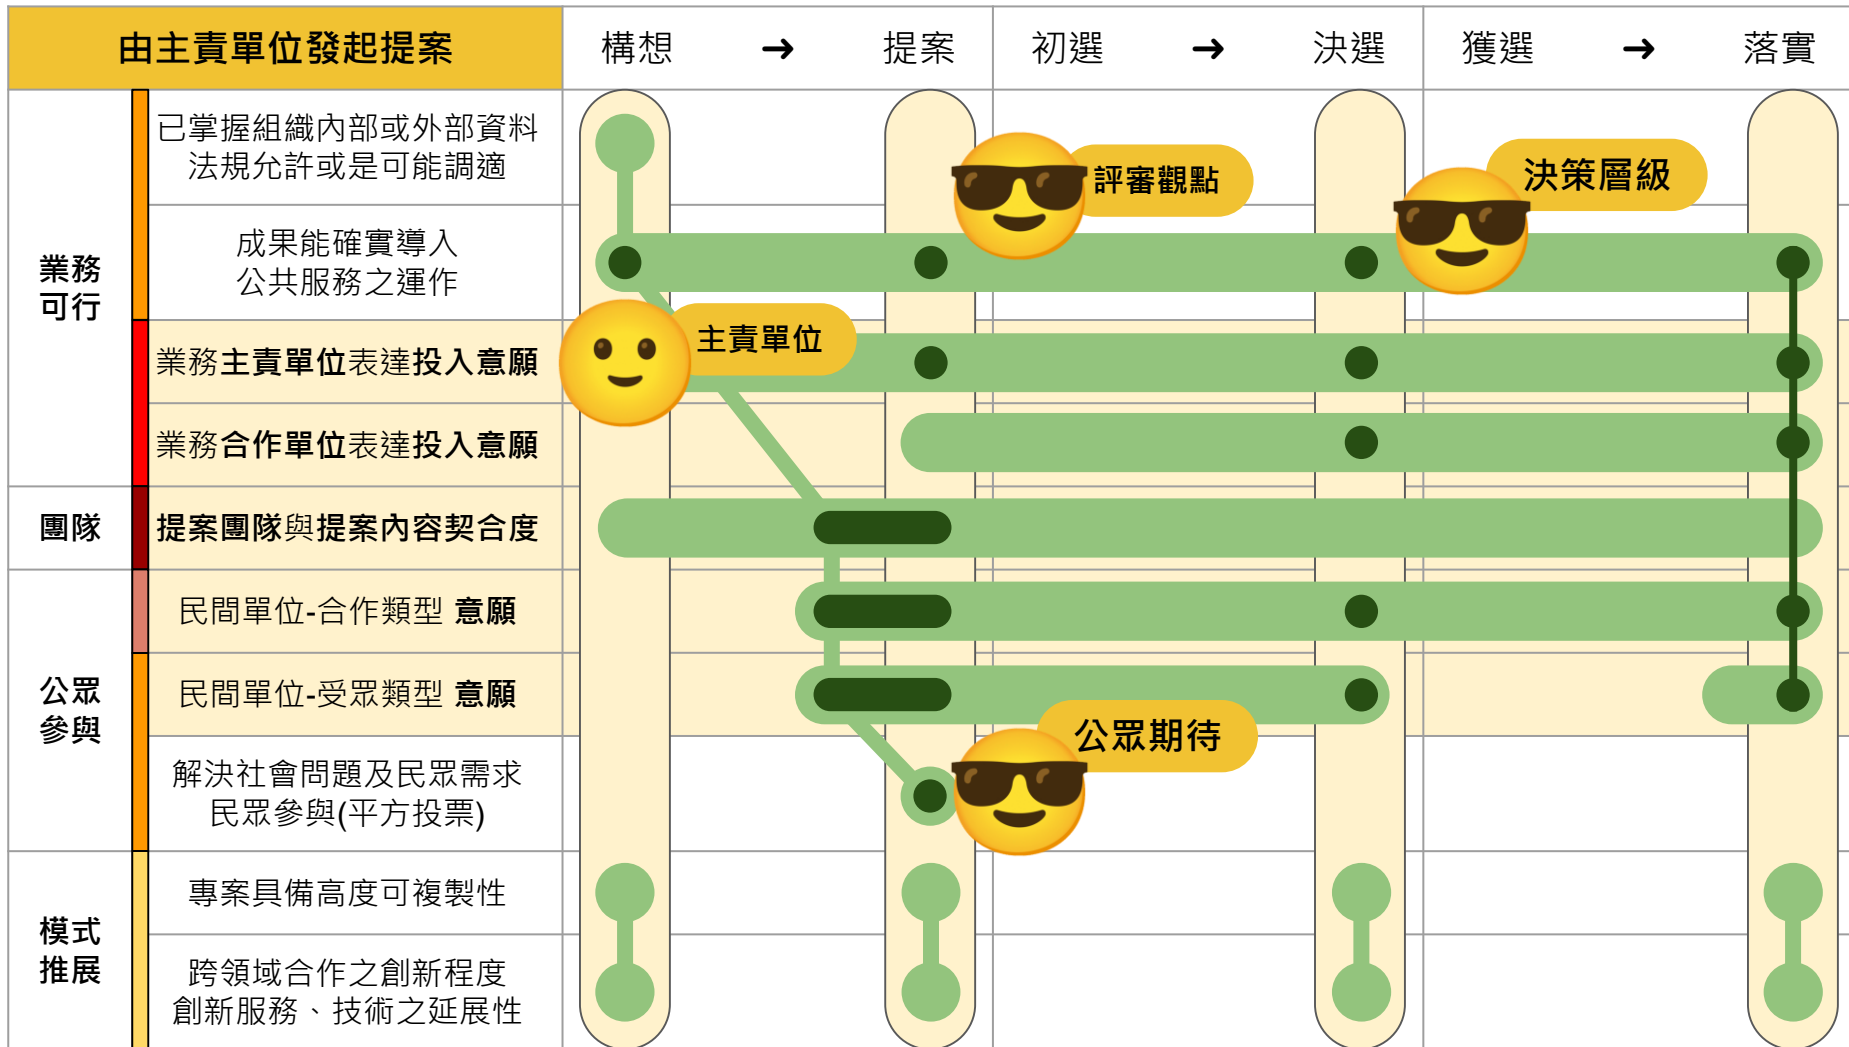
| 由主責單位發起提案 | | 構想 → 提案 | 初選 → 決選 | 獲選 → 落實 |
|---|---|---|---|---|
| 業務可行 | 已掌握組織內部或外部資料 法規允許或是可能調適 | | | |
| | 成果能確實導入 公共服務之運作 | | | |
| | 業務主責單位表達投入意願 | | | |
| | 業務合作單位表達投入意願 | | | |
| 團隊 | 提案團隊與提案內容契合度 | | | |
| 公眾參與 | 民間單位-合作類型 意願 | | | |
| | 民間單位-受眾類型 意願 | | | |
| | 解決社會問題及民眾需求 民眾參與(平方投票) | | | |
| 模式推展 | 專案具備高度可複製性 | | | |
| | 跨領域合作之創新程度 創新服務、技術之延展性 | | | |

評審觀點

決策層級

主責單位

公眾期待